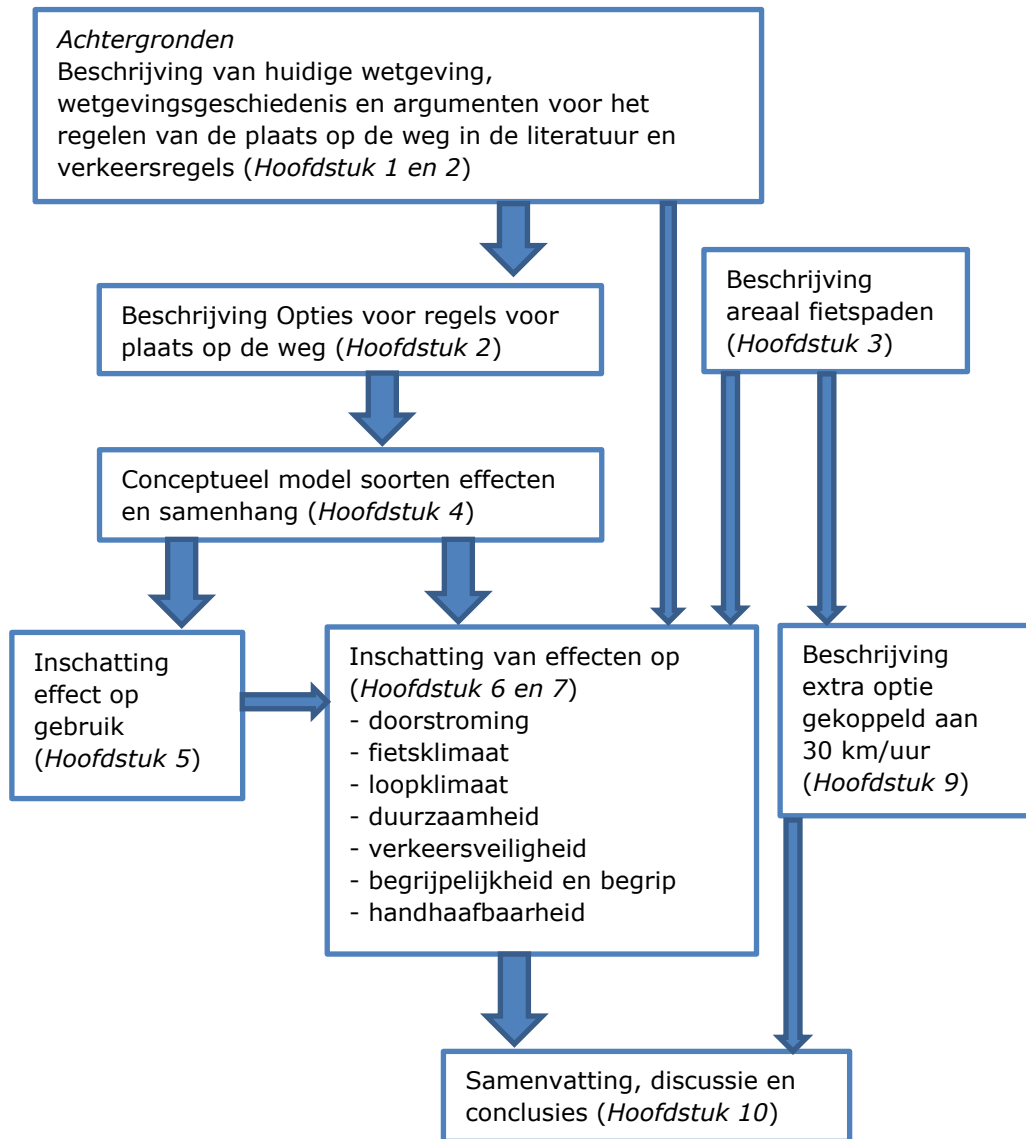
Achtergronden
Beschrijving van huidige wetgeving, wetgevingsgeschiedenis en argumenten voor het regelen van de plaats op de weg in de literatuur en verkeersregels (Hoofdstuk 1 en 2)

Beschrijving areaal fietspaden (Hoofdstuk 3)

Beschrijving Opties voor regels voor plaats op de weg (Hoofdstuk 2)

Conceptueel model soorten effecten en samenhang (Hoofdstuk 4)

Inschatting effect op gebruik (Hoofdstuk 5)

Inschatting van effecten op (Hoofdstuk 6 en 7)
- doorstroming
- fietsklimaat
- loopklimaat
- duurzaamheid
- verkeersveiligheid
- begrijpelijkheid en begrip
- handhaafbaarheid

Beschrijving extra optie gekoppeld aan 30 km/uur (Hoofdstuk 9)

Samenvatting, discussie en conclusies (Hoofdstuk 10)